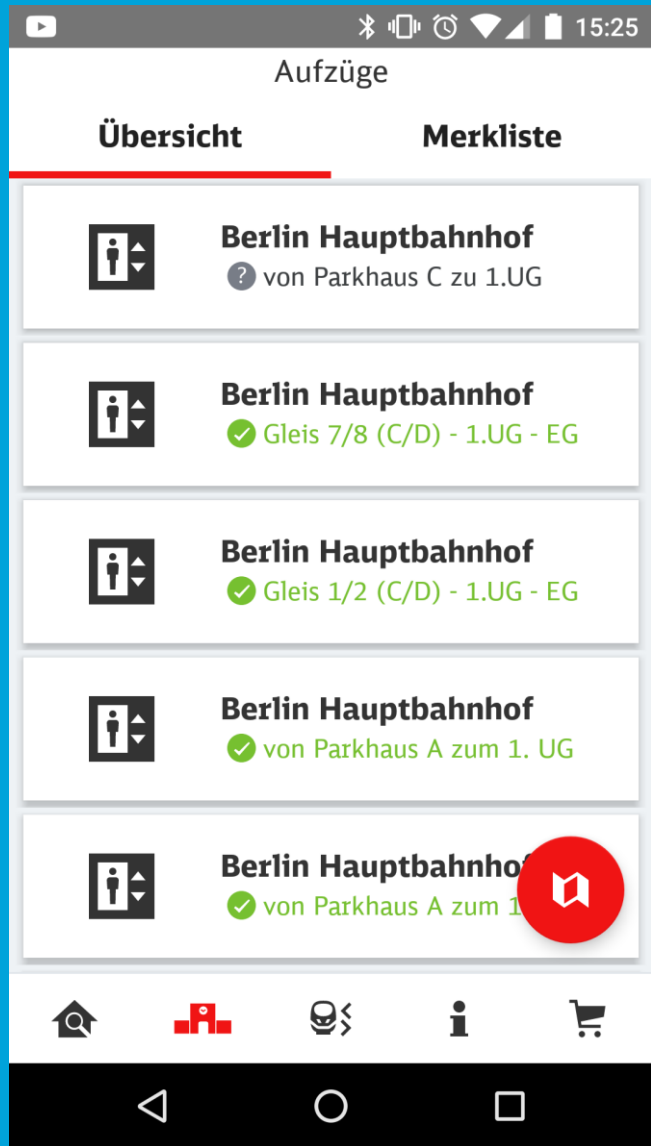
15:25

Aufzüge

Übersicht

Merkliste

Berlin Hauptbahnhof
von Parkhaus C zu 1.UG

Berlin Hauptbahnhof
Gleis 7/8 (C/D) - 1.UG - EG

Berlin Hauptbahnhof
Gleis 1/2 (C/D) - 1.UG - EG

Berlin Hauptbahnhof
von Parkhaus A zum 1. UG

Berlin Hauptbahnho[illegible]
von Parkhaus A zum 1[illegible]